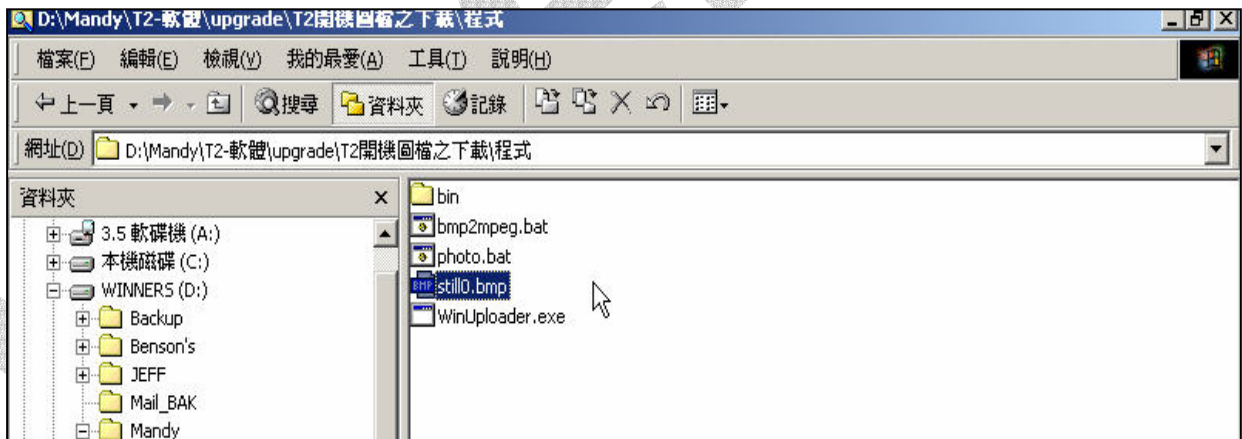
D:\Mandy\T2-軟體\upgrade\T2開機圖檔之下載\程式

檔案(F) 編輯(E) 檢視(V) 我的最愛(A) 工具(T) 說明(H)

上一頁 搜尋 資料夾 記錄

網址(D) D:\Mandy\T2-軟體\upgrade\T2開機圖檔之下載\程式

資料夾 ×

3.5 軟碟機 (A:)
本機磁碟 (C:)
WINNERS (D:)
Backup
Benson's
JEFF
Mail_BAK
Mandy

bin
bmp2mpeg.bat
photo.bat
still0.bmp
WinUploader.exe